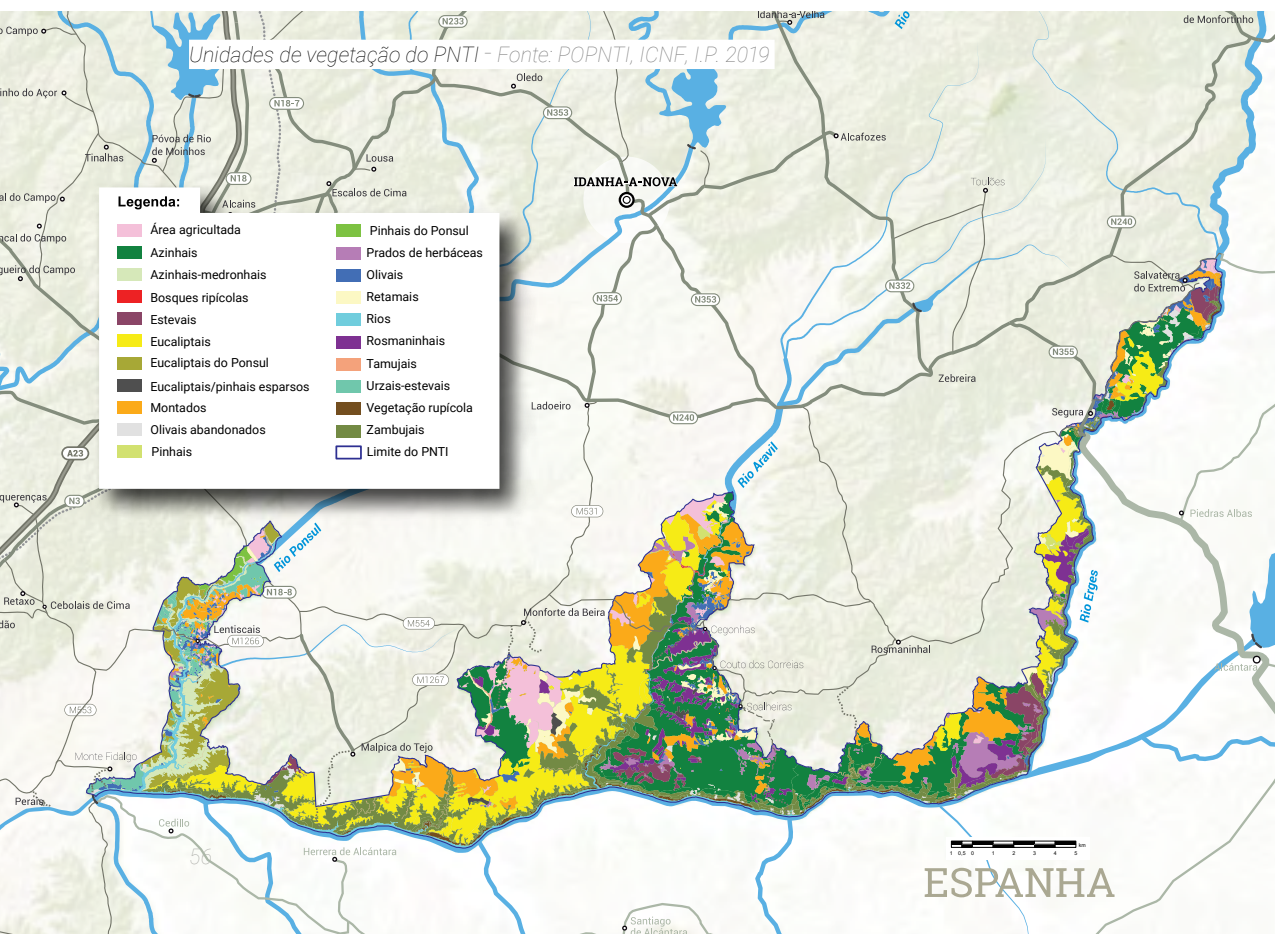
Unidades de vegetação do PNTI - Fonte: POPNTI, ICNF, I.P. 2019

Legenda:
Área agricultada
Azinhais
Azinhais-medronhais
Bosques ripícolas
Estevais
Eucaliptais
Eucaliptais do Ponsul
Eucaliptais/pinhais esparsos
Montados
Olivais abandonados
Pinhais
Pinhais do Ponsul
Prados de herbáceas
Olivais
Retamais
Rios
Rosmaninhais
Tamujais
Urzais-estevais
Vegetação rupícola
Zambujais
Limite do PNTI

N233
Idanha-a-Velha
Rio
de Monfortinho
Campo
Oledo
inho do Açor
N18-7
N353
Alcafozes
Póvoa de Rio de Moinhos
Tinalhas
Lousa
N18
Escalos de Cima
IDANHA-A-NOVA
al do Campo
Alcains
Toulões
cal do Campo
N240
gueiro do Campo
Salvaterra do Extremo
N354
N353
N332
N355
Zebreira
Ladoeiro
Segura
N240
A23
Rio Aravil
querenças
N3
Piedras Albas
M531
Rio Ponsul
N18-8
Retaxo
Cebolais de Cima
Rio Erges
dão
Lentiscais
M554
Monforte da Beira
Cegonhas
M1266
Rosmaninhal
Couto dos Correias
M1267
Alcántara
M553
Soalheiras
Malpica do Tejo
Monte Fidalgo
Perais
Cedillo
56
Herrera de Alcántara
1 0,5 0 1 2 3 4 5 km
ESPANHA
Santiago de Alcántara